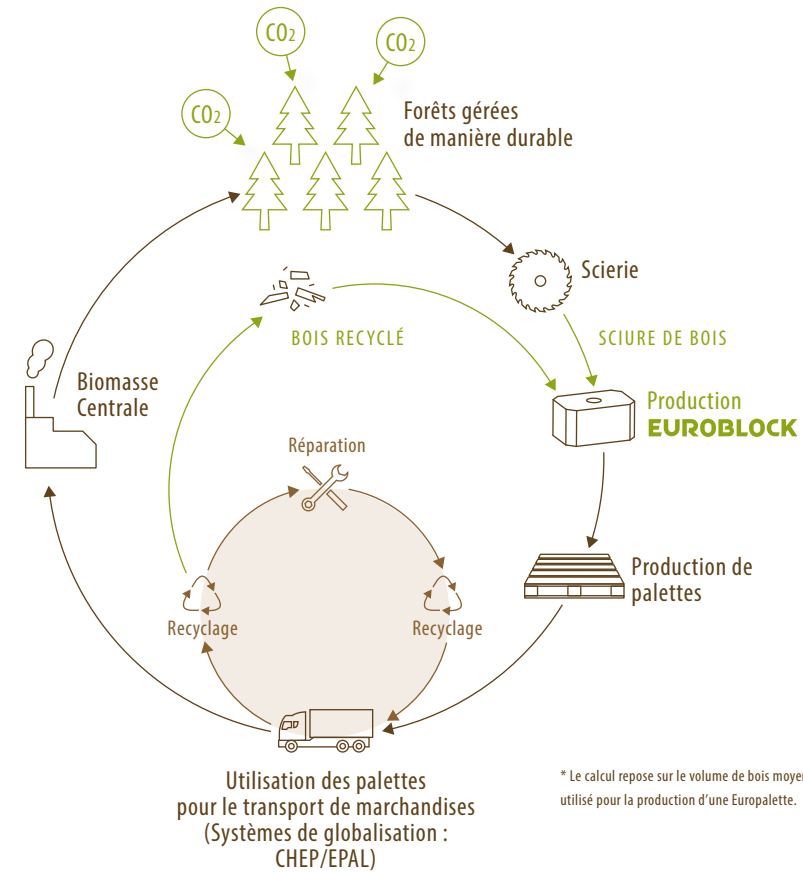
$CO_2$

$CO_2$

$CO_2$

Forêts gérées de manière durable

Scierie

SCIURE DE BOIS

BOIS RECYCLÉ

Biomasse Centrale

Production EUROBLOCK

Réparation

Recyclage

Recyclage

Production de palettes

Utilisation des palettes pour le transport de marchandises (Systèmes de globalisation : CHEP/EPAL)

* Le calcul repose sur le volume de bois moyen utilisé pour la production d'une Europalette.